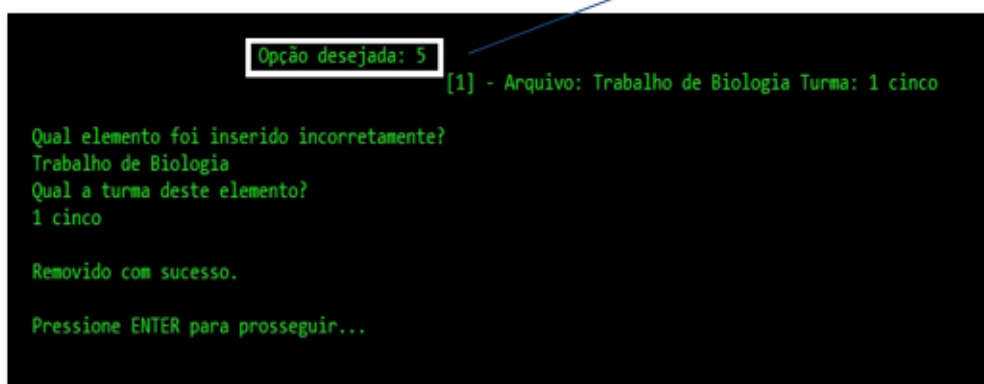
Opção desejada: 5

[1] - Arquivo: Trabalho de Biologia Turma: 1 cinco

Qual elemento foi inserido incorretamente?
Trabalho de Biologia
Qual a turma deste elemento?
1 cinco

Removido com sucesso.

Pressione ENTER para prosseguir...